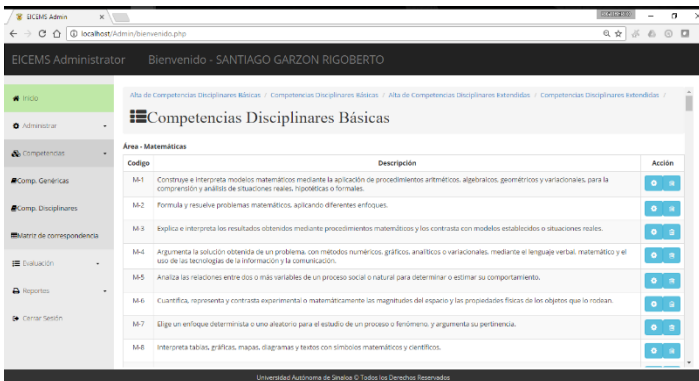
EICEMS Admin
localhost/Admin/bienvenido.php

EICEMS Administrator   Bienvenido - SANTIAGO GARZON RIGOBERTO

Inicio
Administrar
Competencias
Comp. Genéricas
Comp. Disciplinares
Matriz de correspondencia
Evaluación
Reportes
Cerrar Sesión

Alta de Competencias Disciplinares Básicas / Competencias Disciplinares Básicas / Alta de Competencias Disciplinares Extendidas / Competencias Disciplinares Extendidas /

Competencias Disciplinares Básicas

Área - Matemáticas

| Codigo | Descripción | Acción |
|---|---|---|
| M-1 | Construye e interpreta modelos matemáticos mediante la aplicación de procedimientos aritméticos, algebraicos, geométricos y variacionales, para la comprensión y análisis de situaciones reales, hipotéticas o formales. | |
| M-2 | Formula y resuelve problemas matemáticos, aplicando diferentes enfoques. | |
| M-3 | Explica e interpreta los resultados obtenidos mediante procedimientos matemáticos y los contrasta con modelos establecidos o situaciones reales. | |
| M-4 | Argumenta la solución obtenida de un problema, con métodos numéricos, gráficos, analíticos o variacionales, mediante el lenguaje verbal, matemático y el uso de las tecnologías de la información y la comunicación. | |
| M-5 | Analiza las relaciones entre dos o más variables de un proceso social o natural para determinar o estimar su comportamiento. | |
| M-6 | Cuantifica, representa y contrasta experimentalmente o matemáticamente las magnitudes del espacio y las propiedades físicas de los objetos que lo rodean. | |
| M-7 | Elige un enfoque determinista o uno aleatorio para el estudio de un proceso o fenómeno, y argumenta su pertinencia. | |
| M-8 | Interpreta tablas, gráficas, mapas, diagramas y textos con símbolos matemáticos y científicos. | |

Universidad Autónoma de Sinaloa © Todos los Derechos Reservados